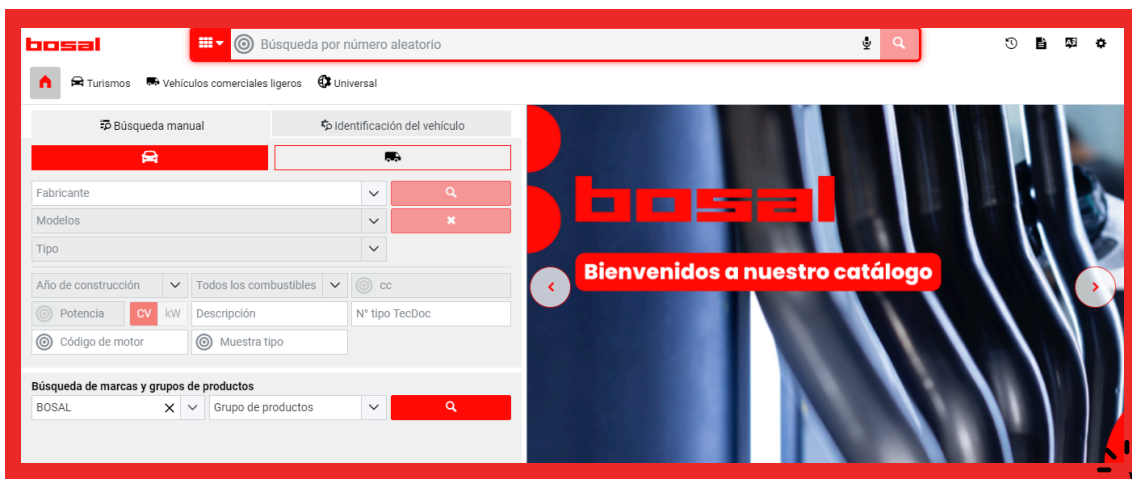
bosal

Búsqueda por número aleatorio

Turismos Vehículos comerciales ligeros Universal

Búsqueda manual

Identificación del vehículo

Fabricante

Modelos

Tipo

Año de construcción

Todos los combustibles

cc

Potencia

CV

kW

Descripción

N° tipo TecDoc

Código de motor

Muestra tipo

Búsqueda de marcas y grupos de productos

BOSAL

Grupo de productos

bosal

Bienvenidos a nuestro catálogo